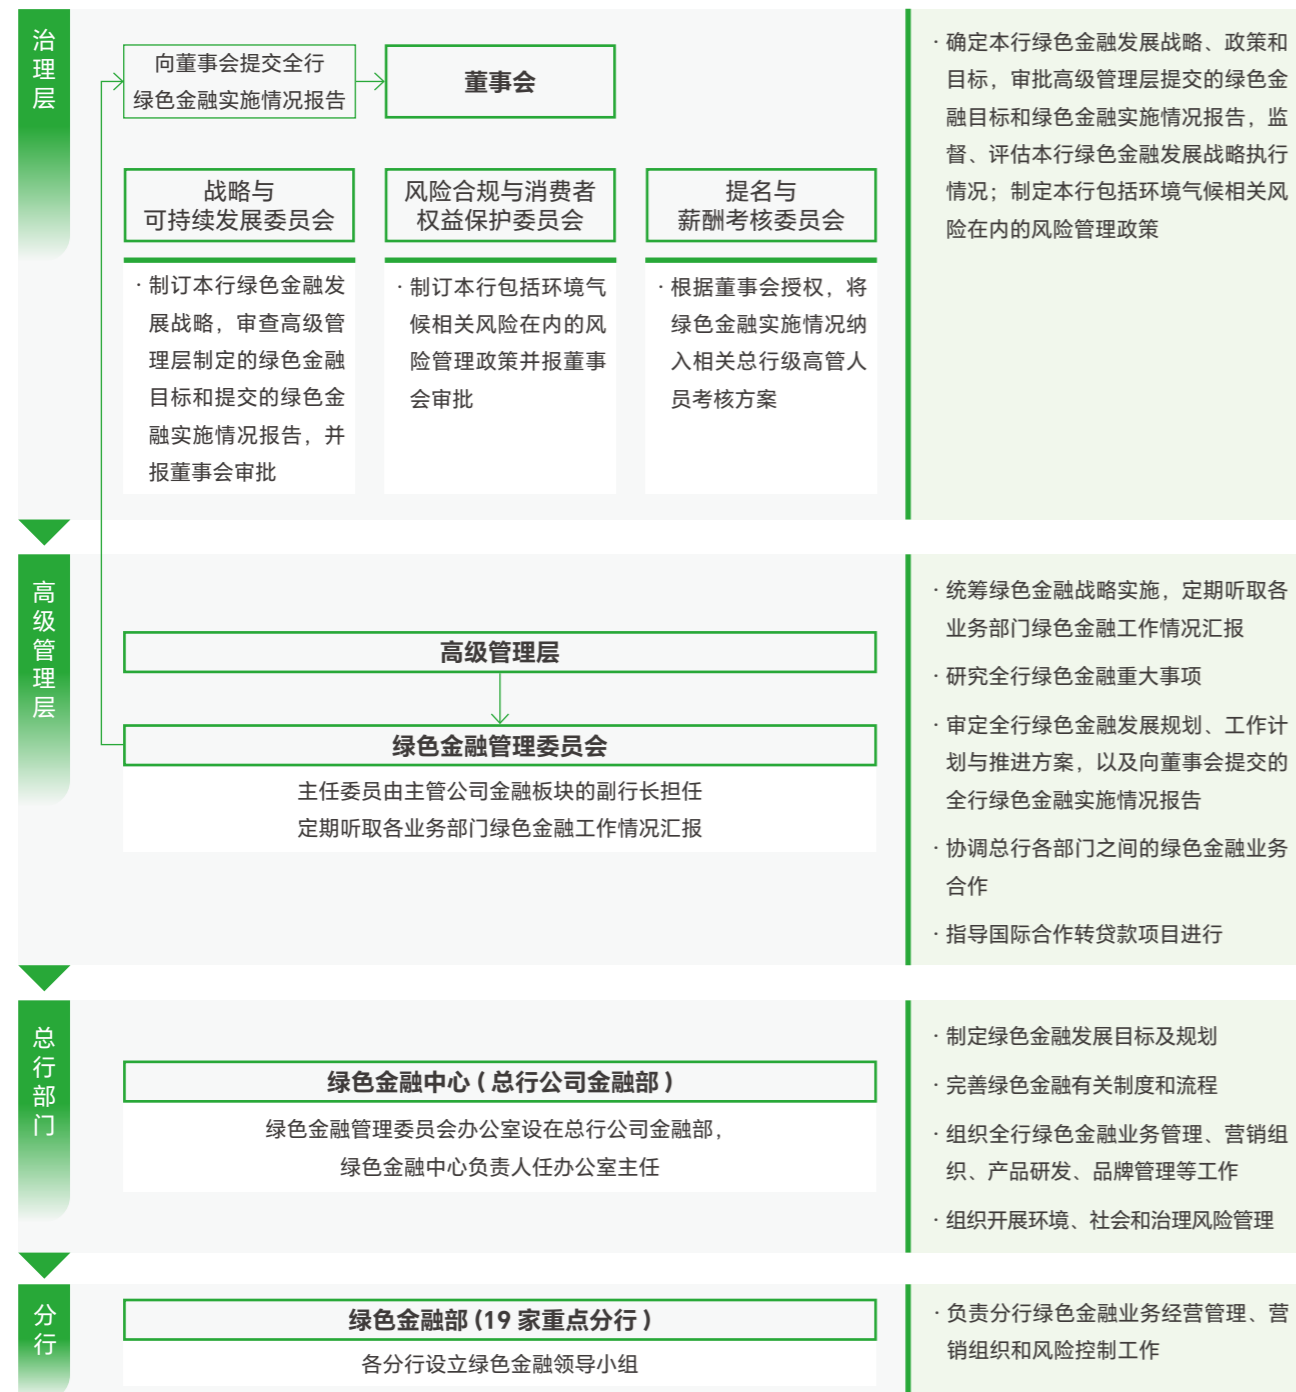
治理层

向董事会提交全行绿色金融实施情况报告

董事会

战略与可持续发展委员会

风险合规与消费者权益保护委员会

提名与薪酬考核委员会

· 制订本行绿色金融发展战略，审查高级管理层制定的绿色金融目标和提交的绿色金融实施情况报告，并报董事会审批

· 制订本行包括环境气候相关风险在内的风险管理政策并报董事会审批

· 根据董事会授权，将绿色金融实施情况纳入相关总行级高管人员考核方案

· 确定本行绿色金融发展战略、政策和目标，审批高级管理层提交的绿色金融目标和绿色金融实施情况报告，监督、评估本行绿色金融发展战略执行情况；制定本行包括环境气候相关风险在内的风险管理政策

高级管理层

高级管理层

绿色金融管理委员会

主任委员由主管公司金融板块的副行长担任

定期听取各业务部门绿色金融工作情况汇报

· 统筹绿色金融战略实施，定期听取各业务部门绿色金融工作情况汇报

· 研究全行绿色金融重大事项

· 审定全行绿色金融发展规划、工作计划与推进方案，以及向董事会提交的全行绿色金融实施情况报告

· 协调总行各部门之间的绿色金融业务合作

· 指导国际合作转贷款项目进行

总行部门

绿色金融中心（总行公司金融部）

绿色金融管理委员会办公室设在总行公司金融部，

绿色金融中心负责人任办公室主任

· 制定绿色金融发展目标及规划

· 完善绿色金融有关制度和流程

· 组织全行绿色金融业务管理、营销组织、产品研发、品牌管理等工作

· 组织开展环境、社会和治理风险管理

分行

绿色金融部（19 家重点分行）

各分行设立绿色金融领导小组

· 负责分行绿色金融业务经营管理、营销组织和风险控制工作